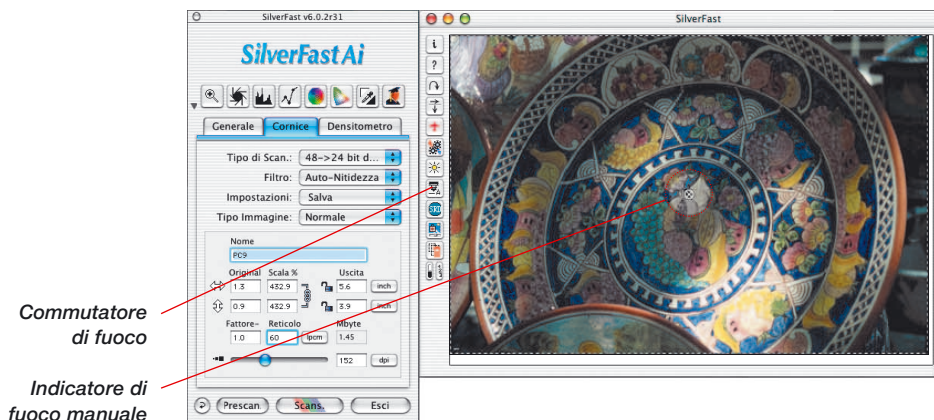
SilverFast v6.0.2r31

SilverFast Ai

Generale | Cornice | Densitometro

Tipo di Scan.: 48->24 bit d...
Filtro: Auto-Nitidezza
Impostazioni: Salva
Tipo Immagine: Normale

Nome
PC9

Original Scala % Uscita
1.3 432.9 5.6 inch
0.9 432.9 3.9 inch

Fattore- Reticolo Mbyte
1.0 60 lpcm 1.45

152 dpi

Prescan Scans. Esci

SilverFast

i
?

Commutatore di fuoco

Indicatore di fuoco manuale